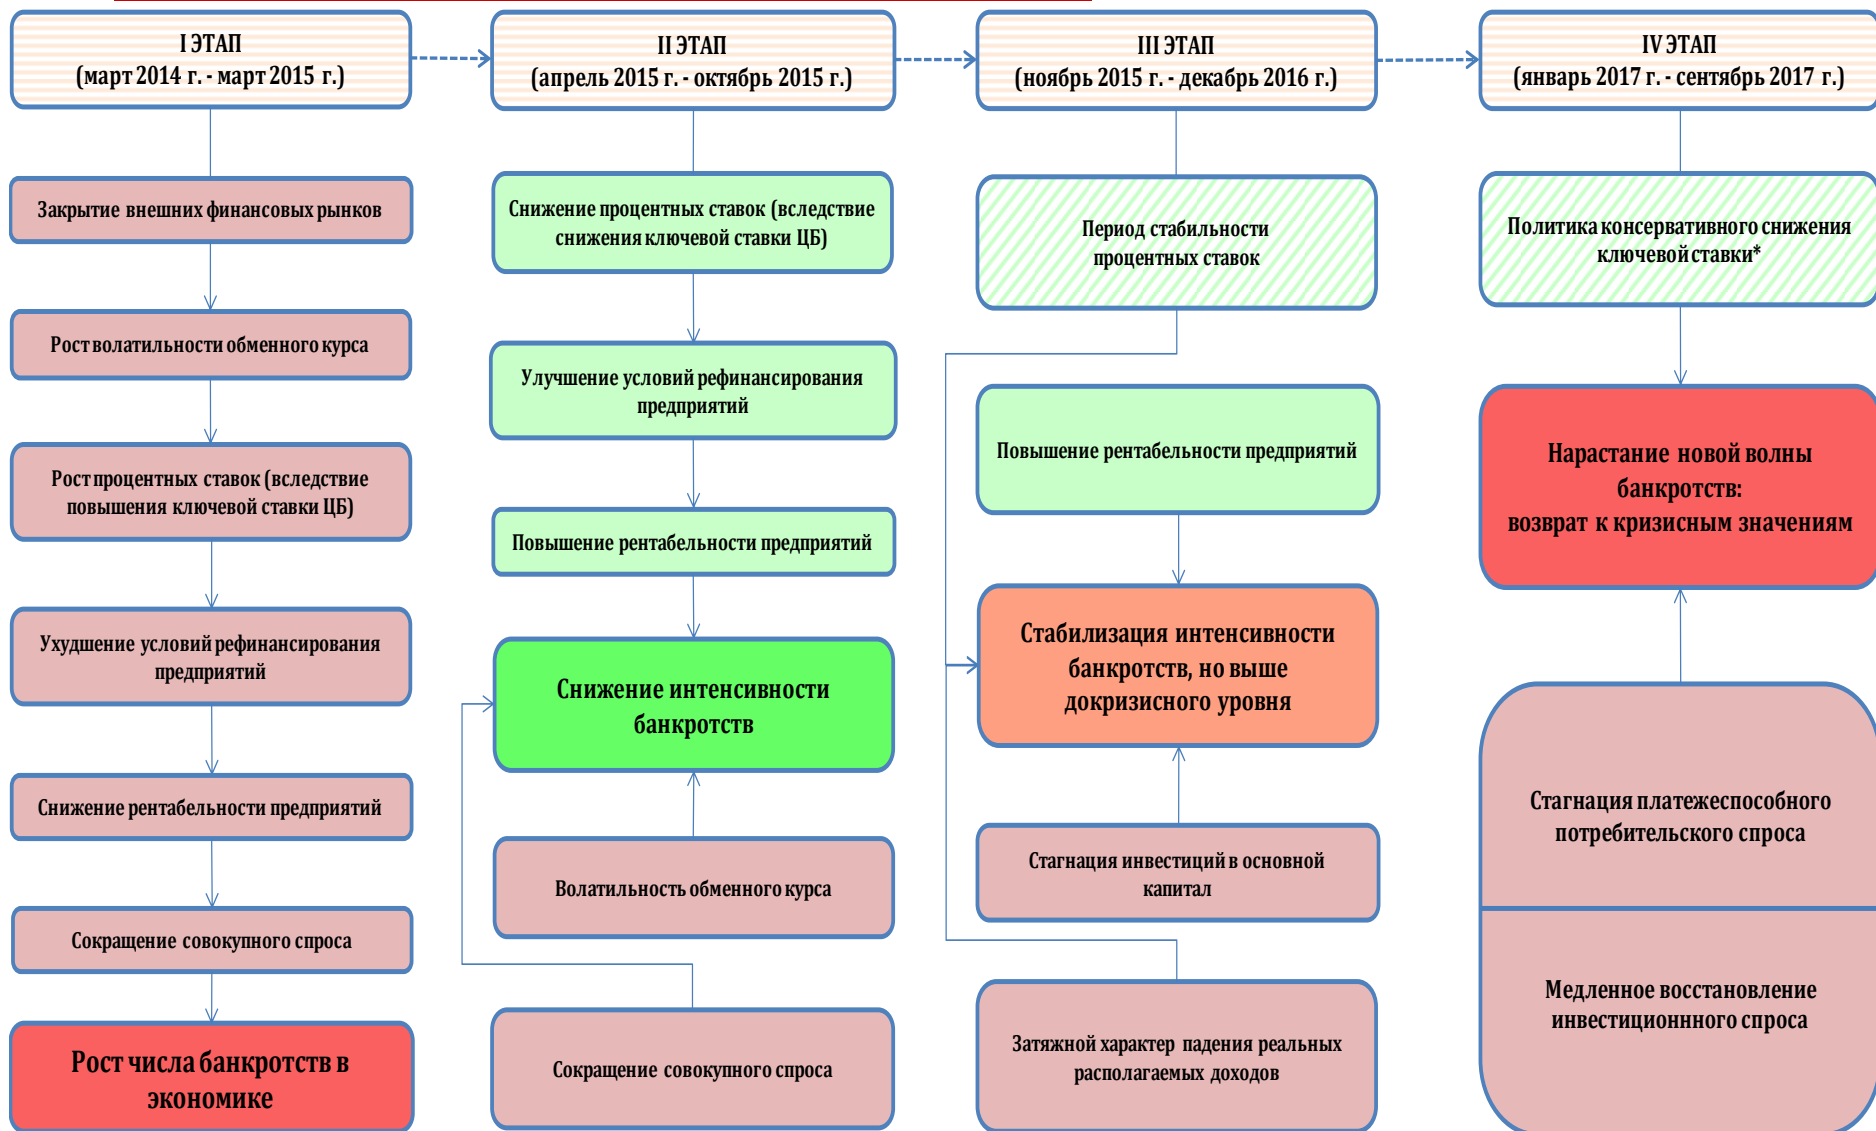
I ЭТАП
(март 2014 г. - март 2015 г.)

Закрытие внешних финансовых рынков

Рост волатильности обменного курса

Рост процентных ставок (вследствие повышения ключевой ставки ЦБ)

Ухудшение условий рефинансирования предприятий

Снижение рентабельности предприятий

Сокращение совокупного спроса

Рост числа банкротств в экономике

II ЭТАП
(апрель 2015 г. - октябрь 2015 г.)

Снижение процентных ставок (вследствие снижения ключевой ставки ЦБ)

Улучшение условий рефинансирования предприятий

Повышение рентабельности предприятий

Снижение интенсивности банкротств

Волатильность обменного курса

Сокращение совокупного спроса

III ЭТАП
(ноябрь 2015 г. - декабрь 2016 г.)

Период стабильности процентных ставок

Повышение рентабельности предприятий

Стабилизация интенсивности банкротств, но выше докризисного уровня

Стагнация инвестиций в основной капитал

Затяжной характер падения реальных располагаемых доходов

IV ЭТАП
(январь 2017 г. - сентябрь 2017 г.)

Политика консервативного снижения ключевой ставки*

Нарастание новой волны банкротств: возврат к кризисным значениям

Стагнация платежеспособного потребительского спроса

Медленное восстановление инвестиционнного спроса